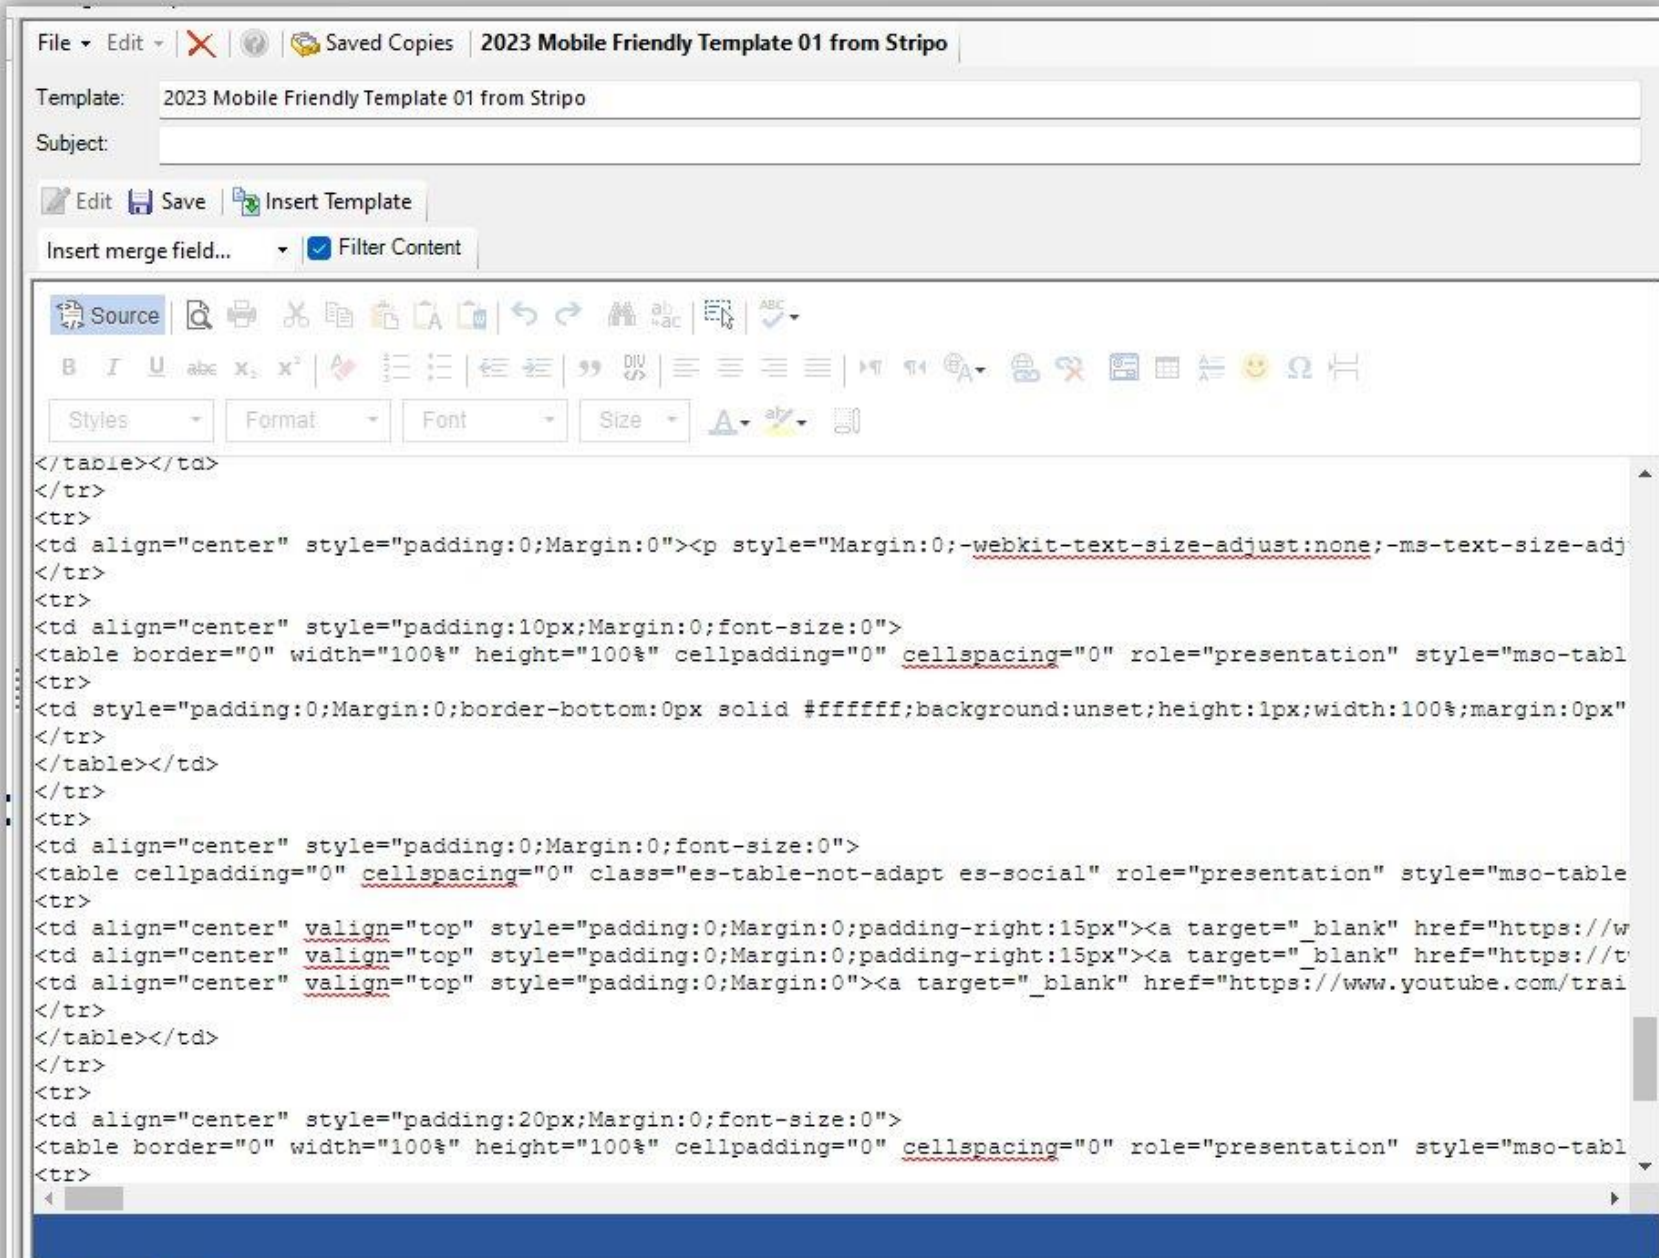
File Edit Saved Copies 2023 Mobile Friendly Template 01 from Stripo

Template: 2023 Mobile Friendly Template 01 from Stripo

Subject:

Edit Save Insert Template

Insert merge field... Filter Content

Source

Styles Format Font Size

</table></td>
</tr>
<tr>
<td align="center" style="padding:0;Margin:0"><p style="Margin:0;-webkit-text-size-adjust:none;-ms-text-size-adj
</tr>
<tr>
<td align="center" style="padding:10px;Margin:0;font-size:0">
<table border="0" width="100%" height="100%" cellpadding="0" cellspacing="0" role="presentation" style="mso-tabl
<tr>
<td style="padding:0;Margin:0;border-bottom:0px solid #ffffff;background:unset;height:1px;width:100%;margin:0px"
</tr>
</table></td>
</tr>
<tr>
<td align="center" style="padding:0;Margin:0;font-size:0">
<table cellpadding="0" cellspacing="0" class="es-table-not-adapt es-social" role="presentation" style="mso-table
<tr>
<td align="center" valign="top" style="padding:0;Margin:0;padding-right:15px"><a target="_blank" href="https://w
<td align="center" valign="top" style="padding:0;Margin:0;padding-right:15px"><a target="_blank" href="https://t
<td align="center" valign="top" style="padding:0;Margin:0"><a target="_blank" href="https://www.youtube.com/trai
</tr>
</table></td>
</tr>
<tr>
<td align="center" style="padding:20px;Margin:0;font-size:0">
<table border="0" width="100%" height="100%" cellpadding="0" cellspacing="0" role="presentation" style="mso-tabl
<tr>